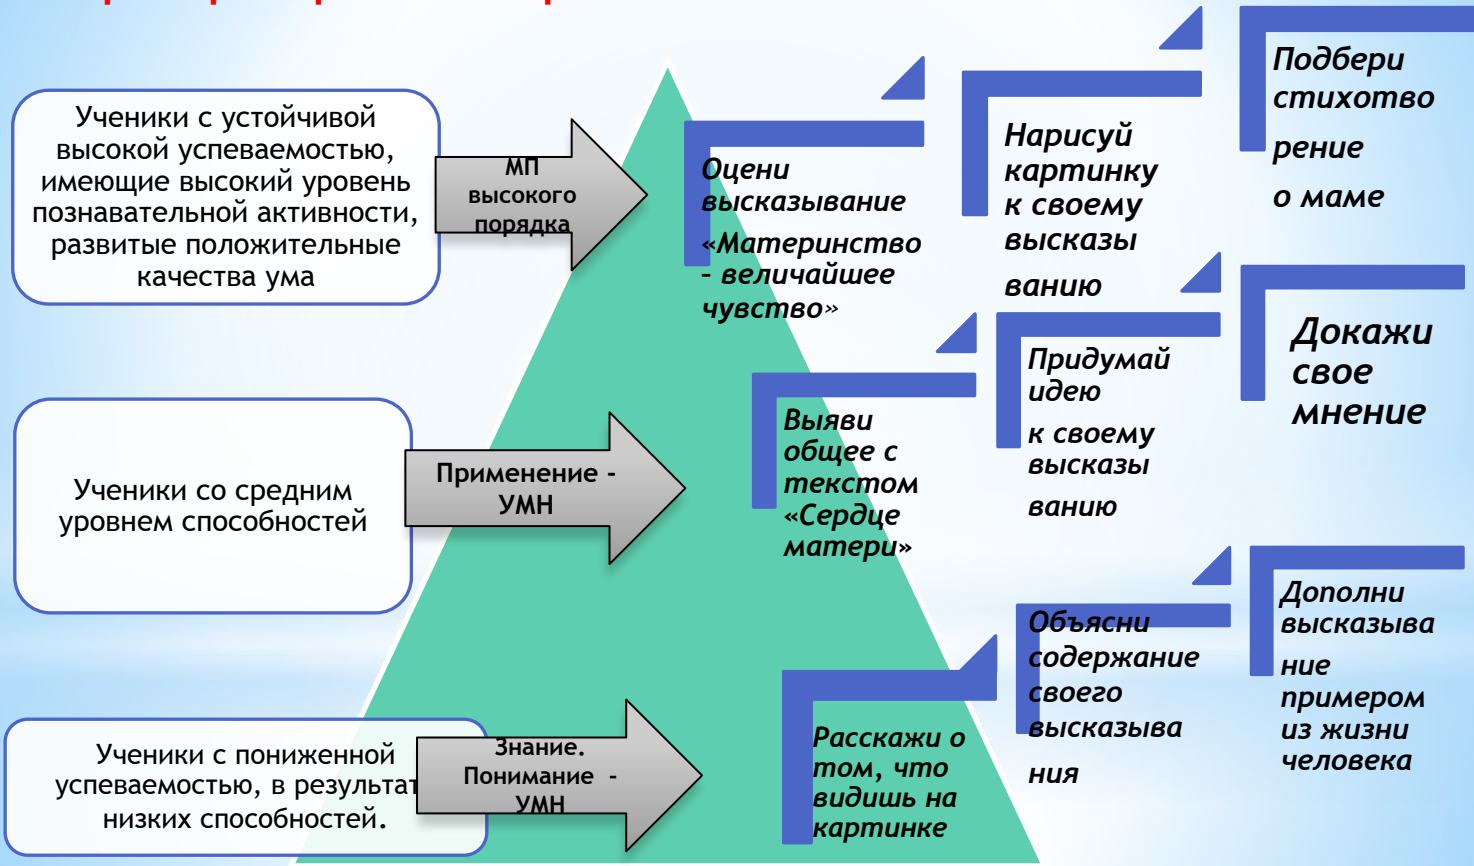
Ученики с устойчивой высокой успеваемостью, имеющие высокий уровень познавательной активности, развитые положительные качества ума

МП высокого порядка

Оцени высказывание «Материнство - величайшее чувство»

Нарисуй картинку к своему высказы ванию

Подбери стихотво рение о маме

Ученики со средним уровнем способностей

Применение - УМН

Выяви общее с текстом «Сердце матери»

Придумай идею к своему высказы ванию

Докажи свое мнение

Ученики с пониженной успеваемостью, в результат низких способностей.

Знание. Понимание - УМН

Расскажи о том, что видишь на картинке

Объясни содержание своего высказыва ния

Дополни высказыва ние примером из жизни человека